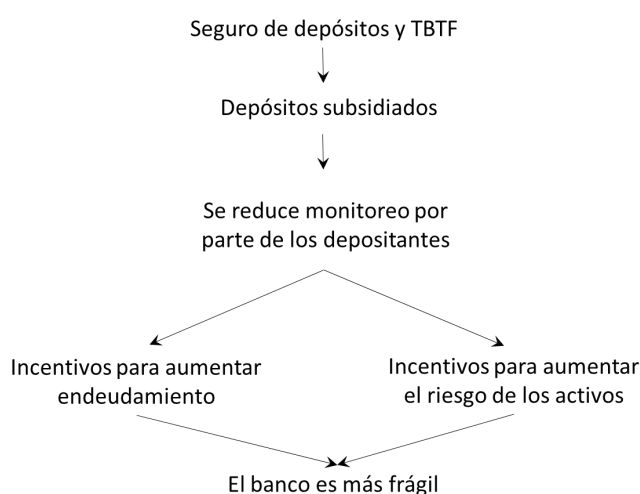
Seguro de depósitos y TBTF

Depósitos subsidiados

Se reduce monitoreo por parte de los depositantes

Incentivos para aumentar endeudamiento

Incentivos para aumentar el riesgo de los activos

El banco es más frágil